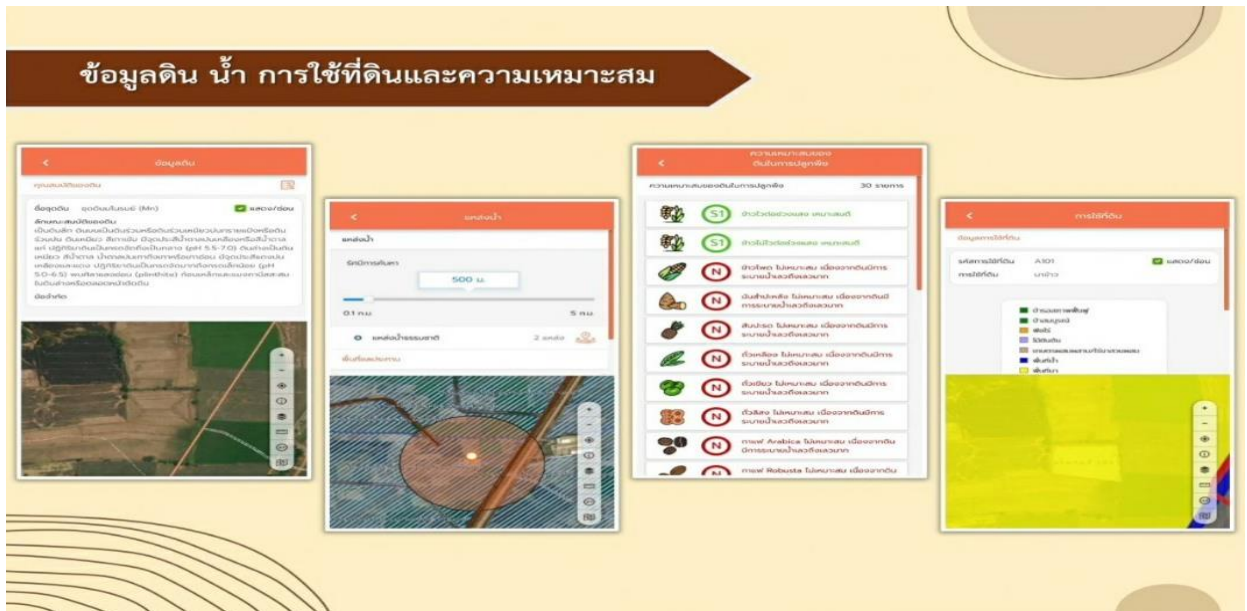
ข้อมูลดิน น้ำ การใช้ที่ดินและความเหมาะสม

ข้อมูลดิน

คุณสมบัติของดิน

ชื่อชุดดิน ชุดดินมโนรมย์ (Mn)

แสดง/ซ่อน

ลักษณะสมบัติของดิน

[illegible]

แหล่งน้ำ

แหล่งน้ำ

รัศมีการค้นหา

500 ม.

01 กม.

5 กม.

แหล่งน้ำธรรมชาติ

2 แหล่ง

ความเหมาะสมของดินในการปลูกพืช

ความเหมาะสมของดินในการปลูกพืช

30 รายการ

S1 ข้าวไวต่อช่วงแสง เหมาะสมดี

S1 ข้าวไม่ไวต่อช่วงแสง เหมาะสมดี

N ข้าวโพด ไม่เหมาะสม เนื่องจากดินมีการระบายน้ำเลวถึงเลวมาก

N มันสำปะหลัง ไม่เหมาะสม เนื่องจากดินมีการระบายน้ำเลวถึงเลวมาก

N สับปะรด ไม่เหมาะสม เนื่องจากดินมีการระบายน้ำเลวถึงเลวมาก

N ถั่วเหลือง ไม่เหมาะสม เนื่องจากดินมีการระบายน้ำเลวถึงเลวมาก

N ถั่วเขียว ไม่เหมาะสม เนื่องจากดินมีการระบายน้ำเลวถึงเลวมาก

N ถั่วลิสง ไม่เหมาะสม เนื่องจากดินมีการระบายน้ำเลวถึงเลวมาก

N กาแฟ Arabica ไม่เหมาะสม เนื่องจากดินมีการระบายน้ำเลวถึงเลวมาก

N กาแฟ Robusta ไม่เหมาะสม เนื่องจากดิน

การใช้ที่ดิน

ข้อมูลการใช้ที่ดิน

รหัสการใช้ที่ดิน A101

แสดง/ซ่อน

การใช้ที่ดิน นาข้าว

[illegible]